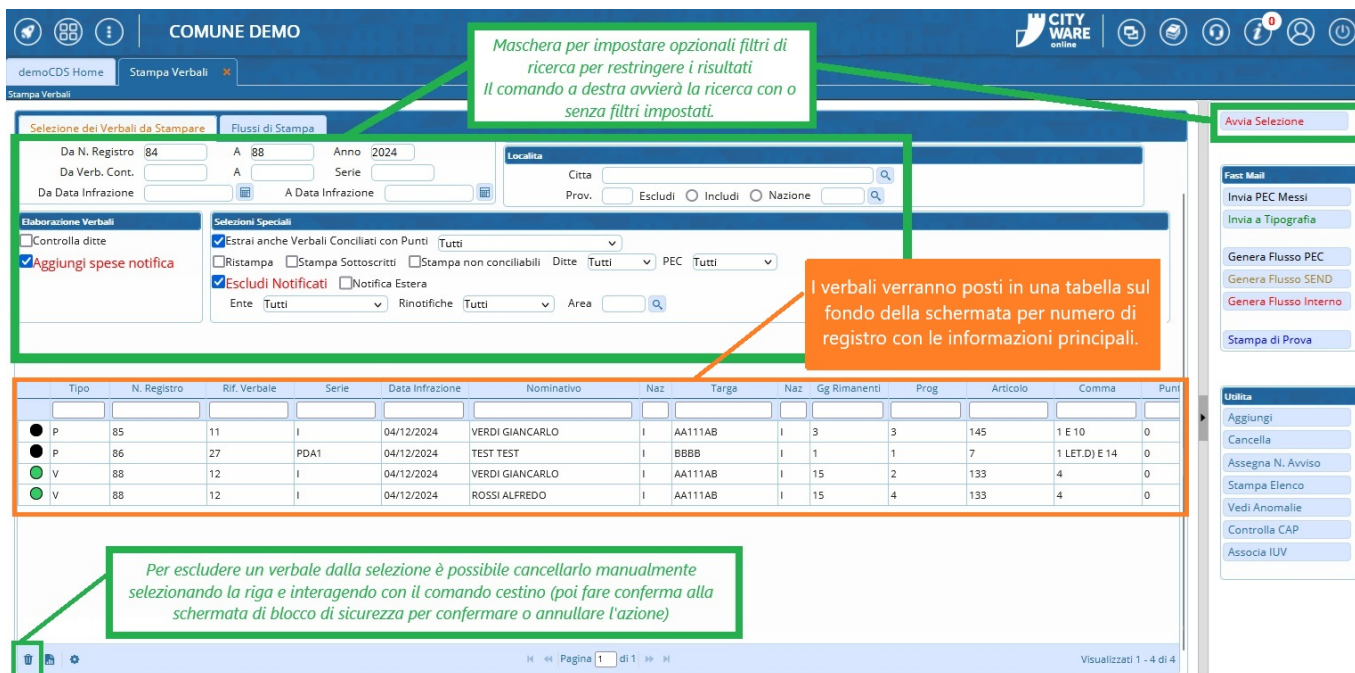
COMUNE DEMO

CITY WARE online

0

demoCDS Home | Stampa Verbali ×

Stampa Verbali

Maschera per impostare opzionali filtri di ricerca per restringere i risultati
Il comando a destra avvierà la ricerca con o senza filtri impostati.

Selezione dei Verbali da Stampare | Flussi di Stampa

Da N. Registro 84 A 88 Anno 2024
Da Verb. Cont. A Serie
Da Data Infrazione A Data Infrazione

Localita
Citta
Prov. Escludi Includi Nazione

Elaborazione Verbali
Controlla ditte
Aggiungi spese notifica

Selezioni Speciali
Estrai anche Verbali Conciliati con Punti Tutti
Ristampa Stampa Sottoscritti Stampa non conciliabili Ditte Tutti PEC Tutti
Escludi Notificati Notifica Estera
Ente Tutti Rinotifiche Tutti Area

I verbali verranno posti in una tabella sul fondo della schermata per numero di registro con le informazioni principali.

| | Tipo | N. Registro | Rif. Verbale | Serie | Data Infrazione | Nominativo | Naz | Targa | Naz | Gg Rimanenti | Prog | Articolo | Comma | Punt |
|---|---|---|---|---|---|---|---|---|---|---|---|---|---|---|
| ● | P | 85 | 11 | I | 04/12/2024 | VERDI GIANCARLO | I | AA111AB | I | 3 | 3 | 145 | 1 E 10 | 0 |
| ● | P | 86 | 27 | PDA1 | 04/12/2024 | TEST TEST | I | BBBB | I | 1 | 1 | 7 | 1 LET.D) E 14 | 0 |
| ● | V | 88 | 12 | I | 04/12/2024 | VERDI GIANCARLO | I | AA111AB | I | 15 | 2 | 133 | 4 | 0 |
| ● | V | 88 | 12 | I | 04/12/2024 | ROSSI ALFREDO | I | AA111AB | I | 15 | 4 | 133 | 4 | 0 |

Per escludere un verbale dalla selezione è possibile cancellarlo manualmente selezionando la riga e interagendo con il comando cestino (poi fare conferma alla schermata di blocco di sicurezza per confermare o annullare l'azione)

Pagina 1 di 1

Visualizzati 1 - 4 di 4

Avvia Selezione

Fast Mail
Invia PEC Messi
Invia a Tipografia
Genera Flusso PEC
Genera Flusso SEND
Genera Flusso Interno
Stampa di Prova

Utilita
Aggiungi
Cancella
Assegna N. Avviso
Stampa Elenco
Vedi Anomalie
Controlla CAP
Associa IUV